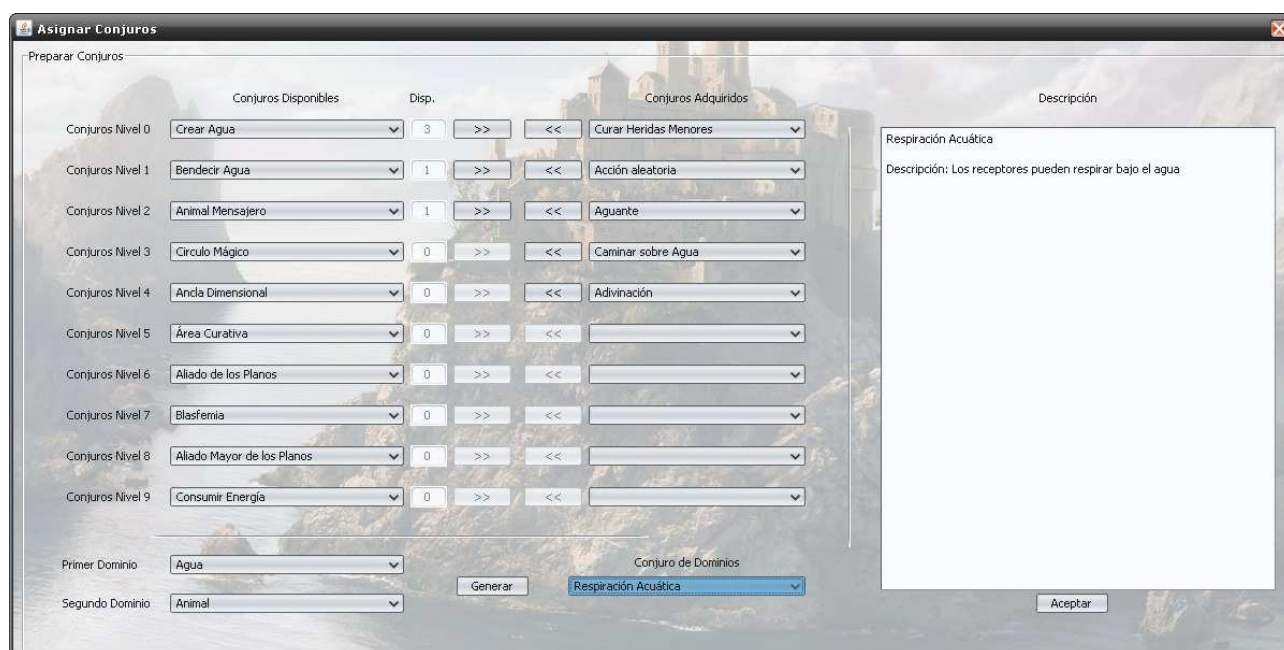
Asignar Conjuros

Preparar Conjuros

| | Conjuros Disponibles | Disp. | | | Conjuros Adquiridos |
|---|---|---|---|---|---|
| Conjuros Nivel 0 | Crear Agua | 3 | >> | << | Curar Heridas Menores |
| Conjuros Nivel 1 | Bendecir Agua | 1 | >> | << | Acción aleatoria |
| Conjuros Nivel 2 | Animal Mensajero | 1 | >> | << | Aguante |
| Conjuros Nivel 3 | Circulo Mágico | 0 | >> | << | Caminar sobre Agua |
| Conjuros Nivel 4 | Ancla Dimensional | 0 | >> | << | Adivinación |
| Conjuros Nivel 5 | Área Curativa | 0 | >> | << | |
| Conjuros Nivel 6 | Aliado de los Planos | 0 | >> | << | |
| Conjuros Nivel 7 | Blasfemia | 0 | >> | << | |
| Conjuros Nivel 8 | Aliado Mayor de los Planos | 0 | >> | << | |
| Conjuros Nivel 9 | Consumir Energía | 0 | >> | << | |

Descripción

Respiración Acuática

Descripción: Los receptores pueden respirar bajo el agua

Primer Dominio Agua

Segundo Dominio Animal

Generar

Conjuro de Dominios

Respiración Acuática

Aceptar